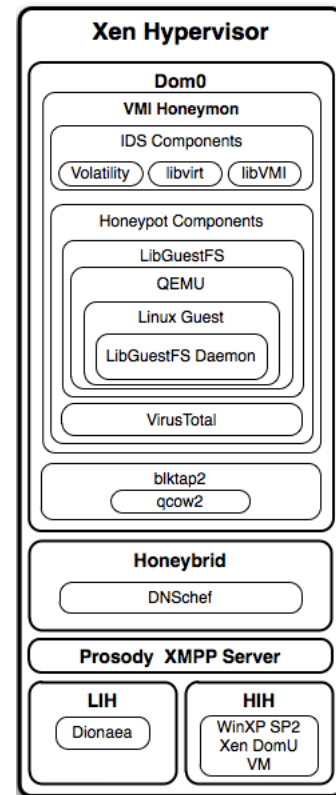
Xen Hypervisor

Dom0

VMI Honeymon

IDS Components

Volatility

libvirt

libVMI

Honeypot Components

LibGuestFS

QEMU

Linux Guest

LibGuestFS Daemon

VirusTotal

blktap2

qcow2

Honeybrid

DNSchef

Prosody XMPP Server

LIH

Dionaea

HIH

WinXP SP2 Xen DomU VM